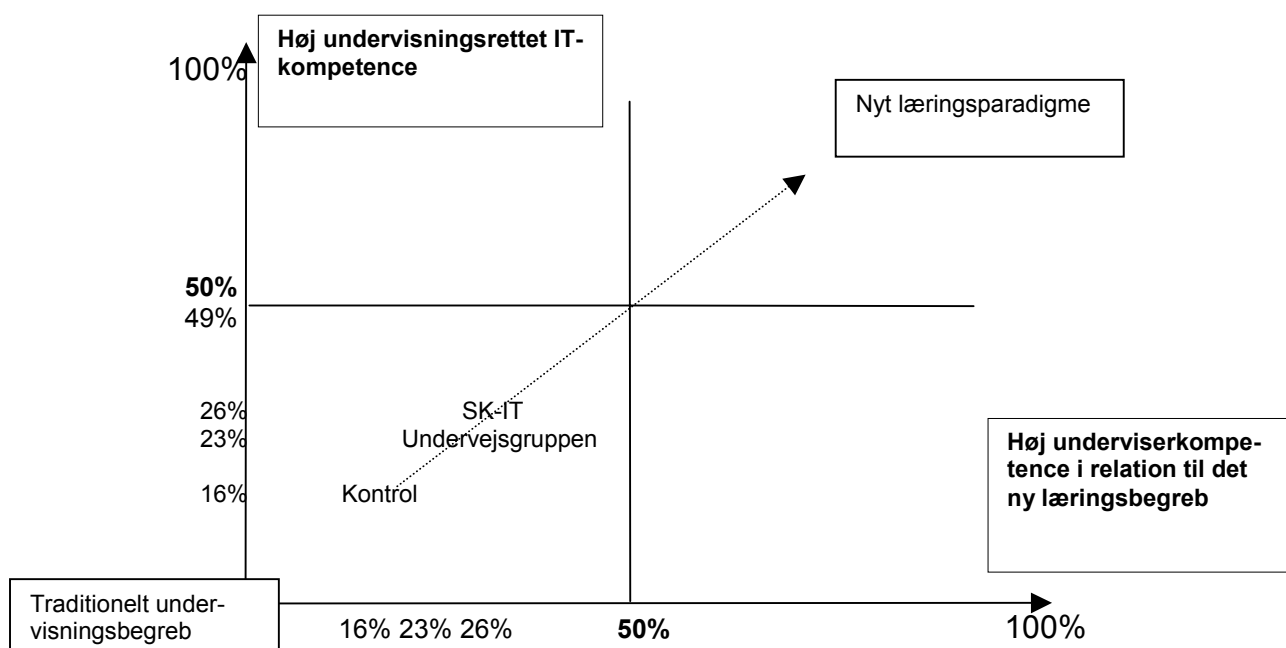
Høj undervisningsrettet IT-kompetence

100%

Nyt læringsparadigme

50%
49%

26%
23%

16%

SK-IT
Undervejsgruppen

Kontrol

Høj underviserkompetence i relation til det ny læringsbegreb

Traditionelt undervisningsbegreb

16% 23% 26%

50%

100%